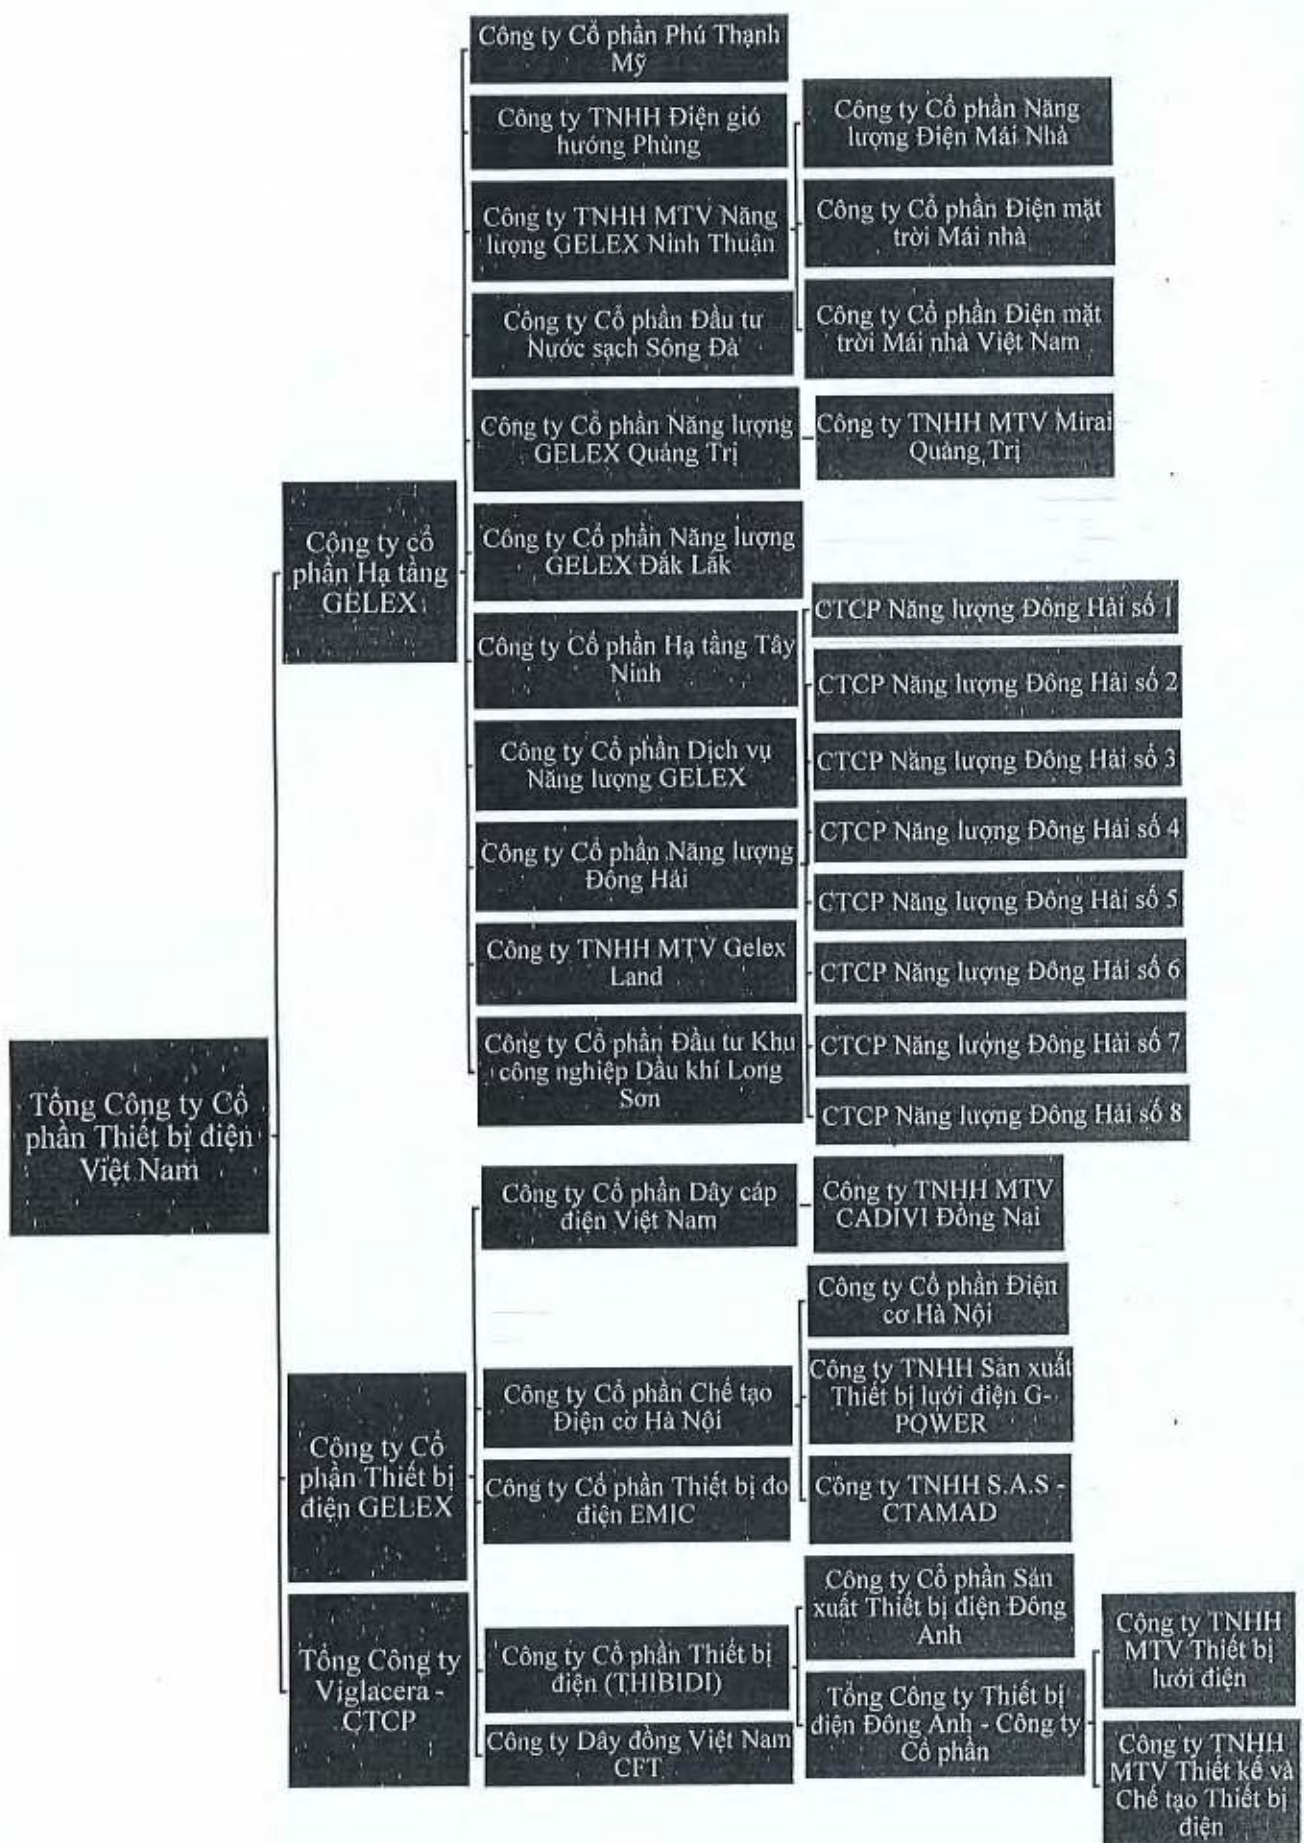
Tổng Công ty Cổ phần Thiết bị điện Việt Nam

Công ty cổ phần Hạ tầng GELEX

Công ty Cổ phần Phú Thạnh Mỹ

Công ty TNHH Điện gió hướng Phùng

Công ty TNHH MTV Năng lượng GELEX Ninh Thuận

Công ty Cổ phần Năng lượng Điện Mái Nhà

Công ty Cổ phần Điện mặt trời Mái nhà

Công ty Cổ phần Điện mặt trời Mái nhà Việt Nam

Công ty Cổ phần Đầu tư Nước sạch Sông Đà

Công ty Cổ phần Năng lượng GELEX Quảng Trị

Công ty TNHH MTV Mirai Quảng Trị

Công ty Cổ phần Năng lượng GELEX Đắk Lắk

Công ty Cổ phần Hạ tầng Tây Ninh

Công ty Cổ phần Dịch vụ Năng lượng GELEX

Công ty Cổ phần Năng lượng Đông Hải

Công ty TNHH MTV Gelex Land

Công ty Cổ phần Đầu tư Khu công nghiệp Dầu khí Long Sơn

CTCP Năng lượng Đông Hải số 1

CTCP Năng lượng Đông Hải số 2

CTCP Năng lượng Đông Hải số 3

CTCP Năng lượng Đông Hải số 4

CTCP Năng lượng Đông Hải số 5

CTCP Năng lượng Đông Hải số 6

CTCP Năng lượng Đông Hải số 7

CTCP Năng lượng Đông Hải số 8

Công ty Cổ phần Thiết bị điện GELEX

Công ty Cổ phần Dây cáp điện Việt Nam

Công ty TNHH MTV CADIVI Đồng Nai

Công ty Cổ phần Điện cơ Hà Nội

Công ty TNHH Sản xuất Thiết bị lưới điện G-POWER

Công ty Cổ phần Chế tạo Điện cơ Hà Nội

Công ty Cổ phần Thiết bị đo điện EMIC

Công ty TNHH S.A.S - CTAMAD

Tổng Công ty Viglacera - CTCP

Công ty Cổ phần Thiết bị điện (THIBIDI)

Công ty Dây đồng Việt Nam CFT

Công ty Cổ phần Sản xuất Thiết bị điện Đông Anh

Tổng Công ty Thiết bị điện Đông Anh - Công ty Cổ phần

Công ty TNHH MTV Thiết bị lưới điện

Công ty TNHH MTV Thiết kế và Chế tạo Thiết bị điện